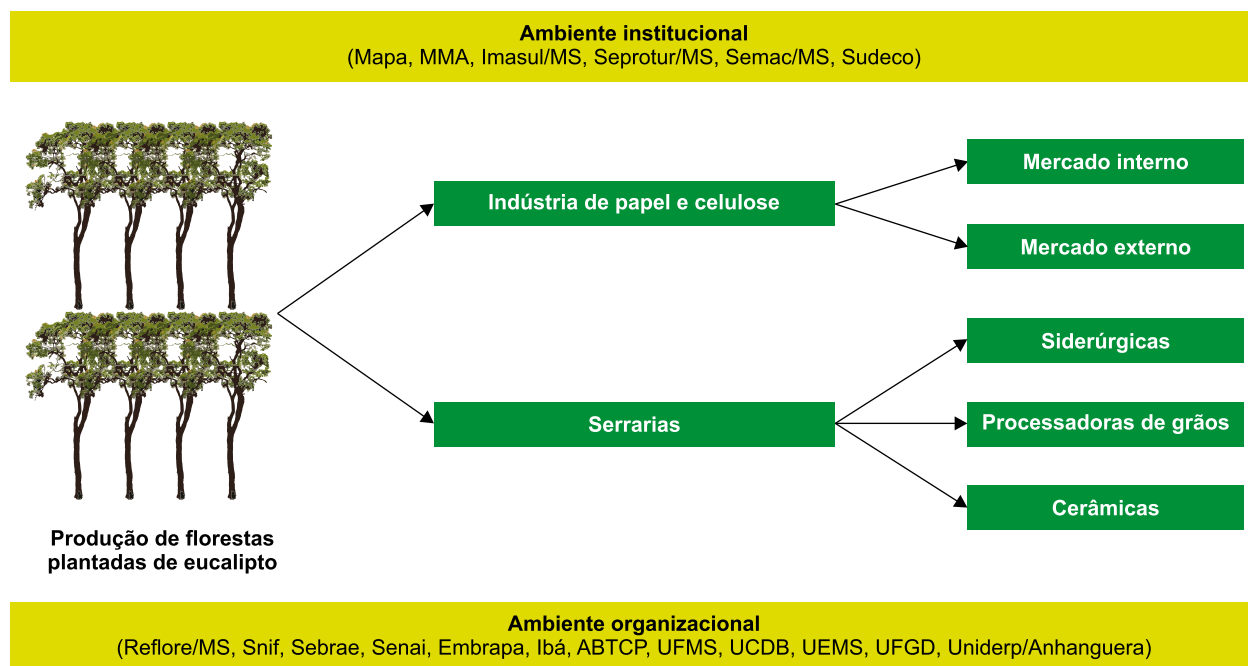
Ambiente institucional
(Mapa, MMA, Imasul/MS, Seprotur/MS, Semac/MS, Sudeco)

Produção de florestas plantadas de eucalipto

Indústria de papel e celulose

Mercado interno

Mercado externo

Serrarias

Siderúrgicas

Processadoras de grãos

Cerâmicas

Ambiente organizacional
(Reflore/MS, Snif, Sebrae, Senai, Embrapa, Ibá, ABTCP, UFMS, UCDB, UEMS, UFGD, Uniderp/Anhanguera)